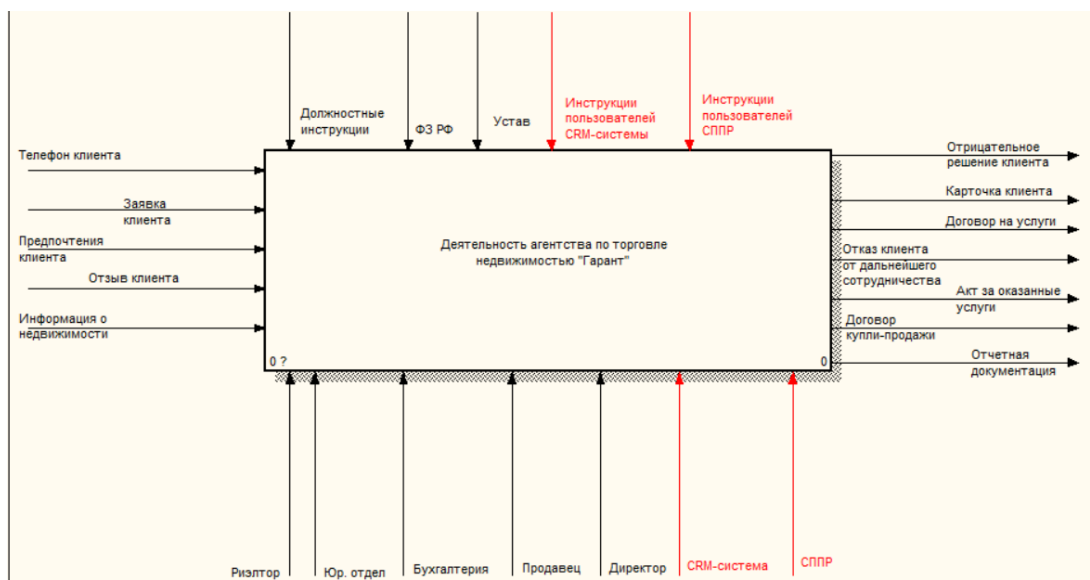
Должностные инструкции

ФЗ РФ

Устав

Инструкции пользователей CRM-системы

Инструкции пользователей СППР

Телефон клиента

Заявка клиента

Предпочтения клиента

Отзыв клиента

Информация о недвижимости

Деятельность агентства по торговле недвижимостью "Гарант"

0 ?

0

Отрицательное решение клиента

Карточка клиента

Договор на услуги

Отказ клиента от дальнейшего сотрудничества

Акт за оказанные услуги

Договор купли-продажи

Отчетная документация

Риэлтор

Юр. отдел

Бухгалтерия

Продавец

Директор

CRM-система

СППР